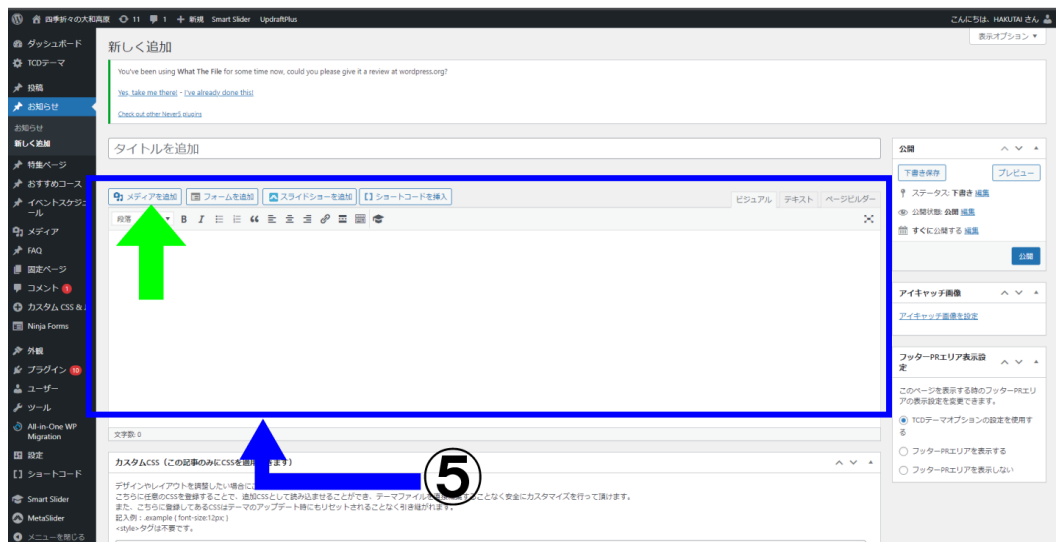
四季折々の大和高原 11 1 + 新規 Smart Slider UpdraftPlus こんにちは、HAKUTAI さん

ダッシュボード
TCDテーマ
投稿
お知らせ
お知らせ
新しく追加
特集ページ
おすすめコース
イベントスケジュール
メディア
FAQ
固定ページ
コメント 1
カスタム CSS & J
Ninja Forms
外観
プラグイン 10
ユーザー
ツール
All-in-One WP Migration
設定
ショートコード
Smart Slider
MetaSlider
メニューを閉じる

表示オプション ▼

新しく追加

You've been using What The File for some time now, could you please give it a review at wordpress.org?

Yes, take me there! - I've already done this!

Check out other Never5 plugins

タイトルを追加

メディアを追加 フォームを追加 スライドショーを追加 ショートコードを挿入 ビジュアル テキスト ページビルダー

段落 B I

文字数: 0

⑤

カスタムCSS（この記事のみにCSSを適用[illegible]ます）

デザインやレイアウトを調整したい場合に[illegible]
こちらに任意のCSSを登録することで、追加CSSとして読み込ませることができ、テーマファイル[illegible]ことなく安全にカスタマイズを行って頂けます。
また、こちらに登録してあるCSSはテーマのアップデート時にもリセットされることなく引き継がれます。
記入例：.example { font-size:12px; }
<style>タグは不要です。

公開
下書き保存 プレビュー
ステータス: 下書き 編集
公開状態: 公開 編集
すぐに公開する 編集
公開

アイキャッチ画像
アイキャッチ画像を設定

フッターPRエリア表示設定
このページを表示する時のフッターPRエリアの表示設定を変更できます。
TCDテーマオプションの設定を使用する
フッターPRエリアを表示する
フッターPRエリアを表示しない